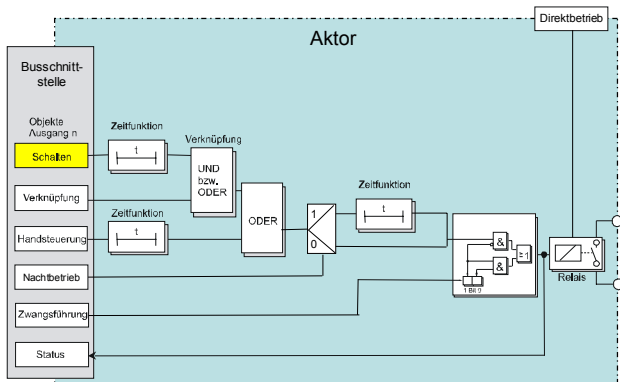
Direktbetrieb

Aktor

Busschnittstelle

Objekte Ausgang n

Schalten

Verknüpfung

Handsteuerung

Nachtbetrieb

Zwangsführung

Status

Zeitfunktion

t

Verknüpfung

UND bzw. ODER

Zeitfunktion

t

ODER

1

0

Zeitfunktion

t

&

&

≥1

1 Bit 0

Relais